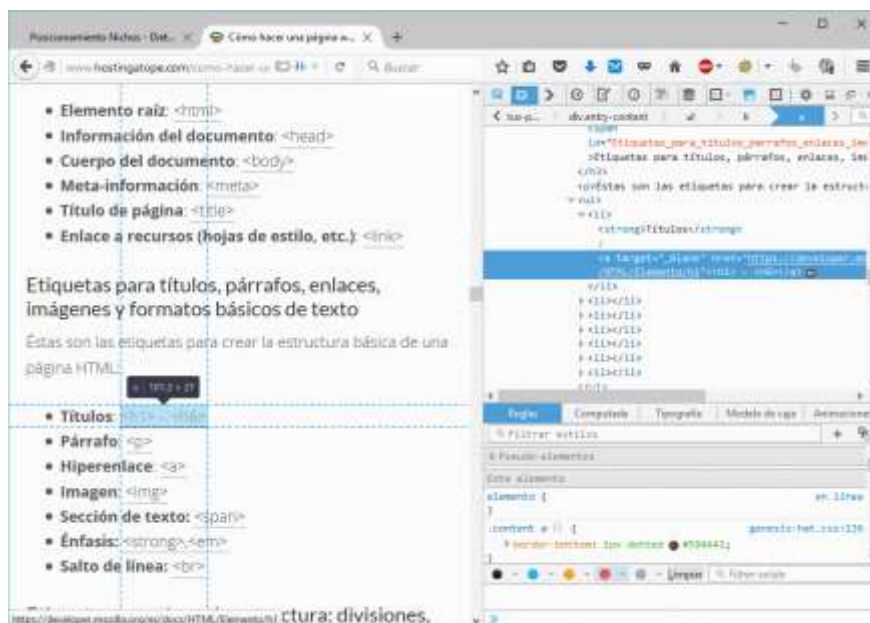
Posicionamiento Nichos - Dat... ×   Cómo hacer una página w... ×   +

www.hostingatope.com/como-hacer-u   C   Q Buscar

• Elemento raíz: <html>
• Información del documento: <head>
• Cuerpo del documento: <body>
• Meta-información: <meta>
• Título de página: <title>
• Enlace a recursos (hojas de estilo, etc.): <link>

Etiquetas para títulos, párrafos, enlaces, imágenes y formatos básicos de texto

Éstas son las etiquetas para crear la estructura básica de una página HTML:

• Títulos: <h1> ... <h6>
• Párrafo: <p>
• Hiperenlace: <a>
• Imagen: <img>
• Sección de texto: <span>
• Énfasis: <strong>, <em>
• Salto de línea: <br>

https://developer.mozilla.org/es/docs/HTML/Elemento/h1 ctura: divisiones,

div.entry-content
id="Etiquetas_para_titulos_parrafos_enlaces_im
>Etiquetas para títulos, párrafos, enlaces, im
</h3>
<p>Éstas son las etiquetas para crear la estruct
<ul>
<li>
<strong>Títulos</strong>
<a target="_blank" href="https://developer.mo
/HTML/Elemento/h1"><h1> - <h6></a>
</li>
<li></li>
<li></li>
<li></li>
<li></li>
<li></li>
<li></li>

Reglas   Computado   Tipografía   Modelo de caja   Animaciones
Filtrar estilos
Pseudo-elementos
Este elemento
elemento {   en línea
}
.content a {   genesis-hat.css:136
border-bottom: 1px dotted #504441;
}
Limpiar   Filtrar estilos